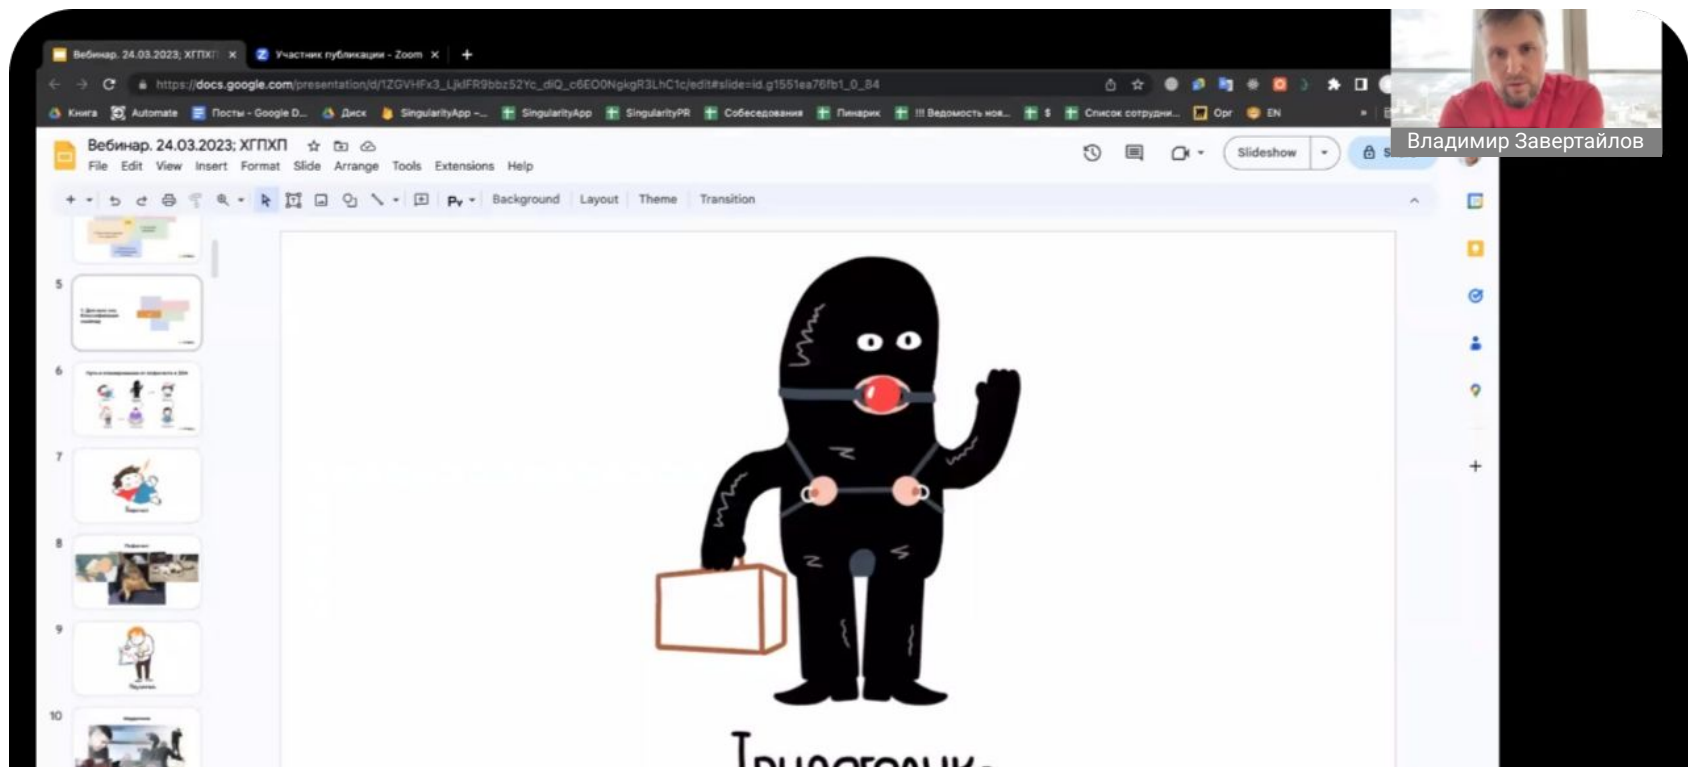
Вебинар. 24.03.2023; ХГПХП ×
Участник публикации - Zoom ×
+
https://docs.google.com/presentation/d/1ZGVHFx3_LjklFR9bbz52Yc_diQ_c6EO0NgkgR3LhC1c/edit#slide=id.g1551ea76fb1_0_84
Книга
Automate
Посты - Google D...
Диск
SingularityApp -...
SingularityApp
SingularityPR
Собеседования
Пинарик
!!! Ведомость мов...
$
Список сотрудни...
Opr
EN
Владимир Завертайлов
Вебинар. 24.03.2023; ХГПХП
File Edit View Insert Format Slide Arrange Tools Extensions Help
Slideshow
Background Layout Theme Transition
5
6
7
8
9
10
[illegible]